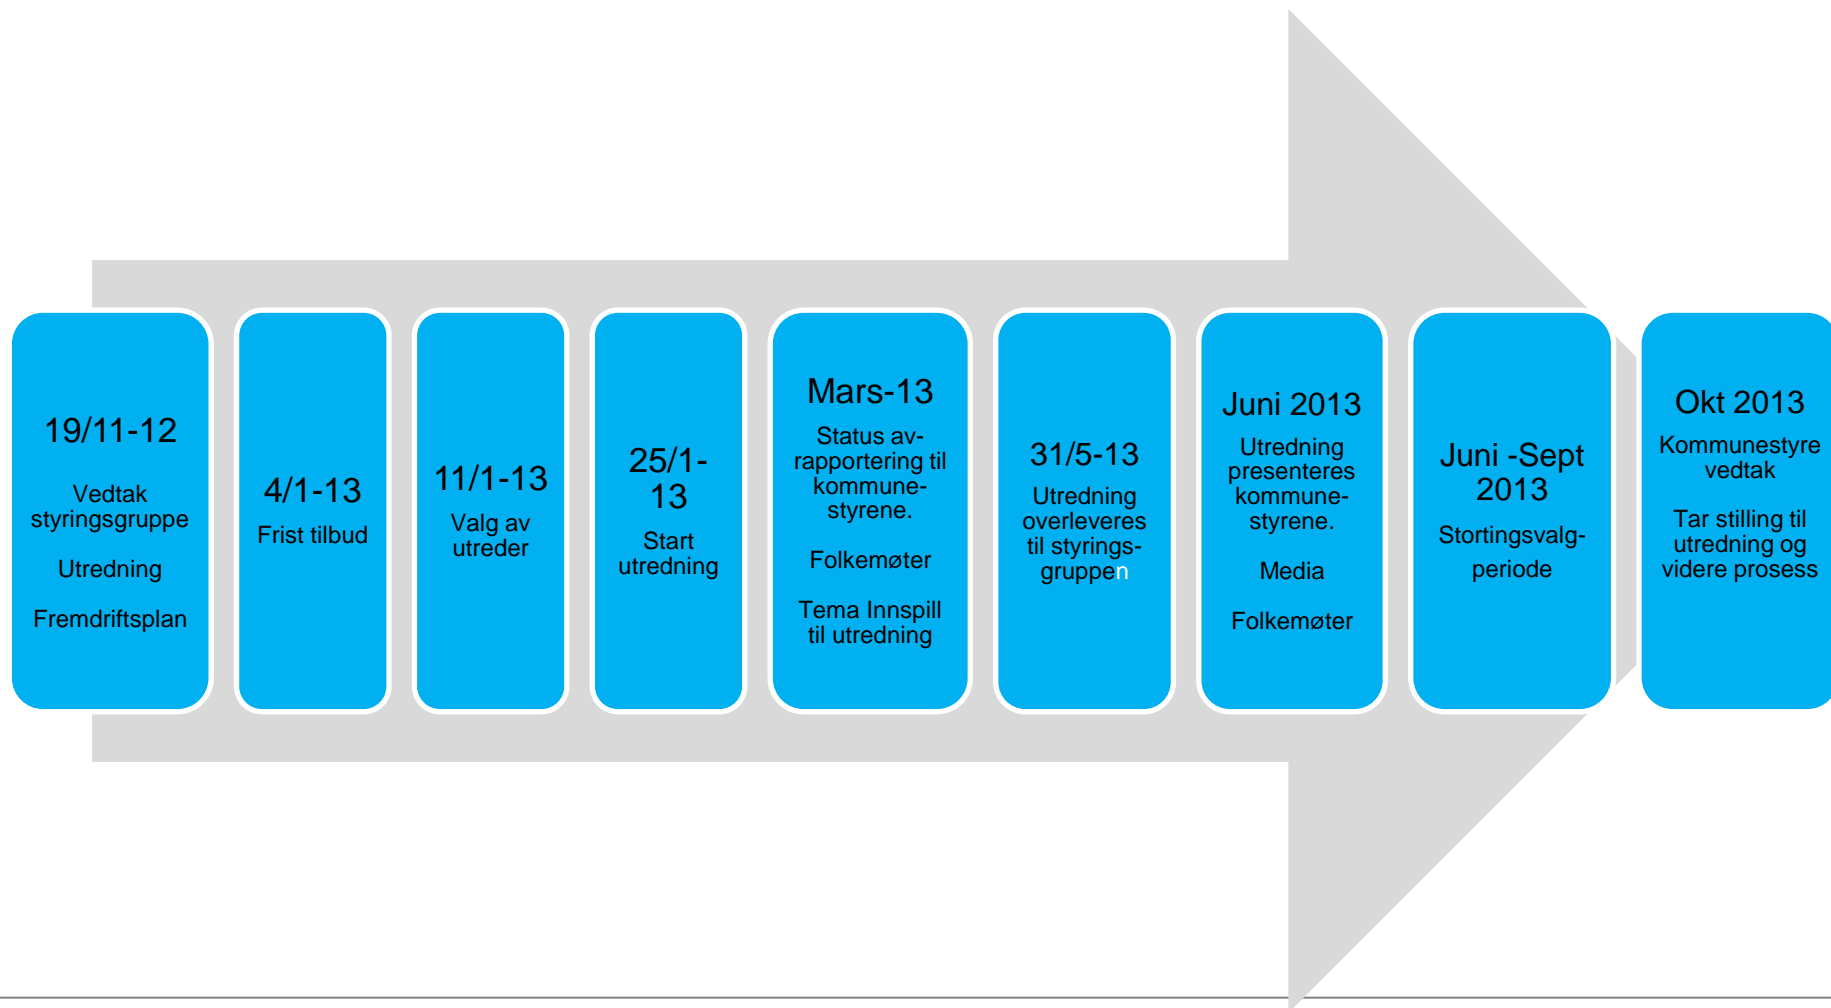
19/11-12

Vedtak styringsgruppe

Utredning

Fremdriftsplan

4/1-13

Frist tilbud

11/1-13

Valg av utreder

25/1-13

Start utredning

Mars-13

Status av-rapportering til kommune-styrene.

Folkemøter

Tema Innspill til utredning

31/5-13

Utredning overleveres til styrings-gruppen

Juni 2013

Utredning presenteres kommune-styrene.

Media

Folkemøter

Juni -Sept 2013

Stortingsvalg-periode

Okt 2013

Kommunestyre vedtak

Tar stilling til utredning og videre prosess